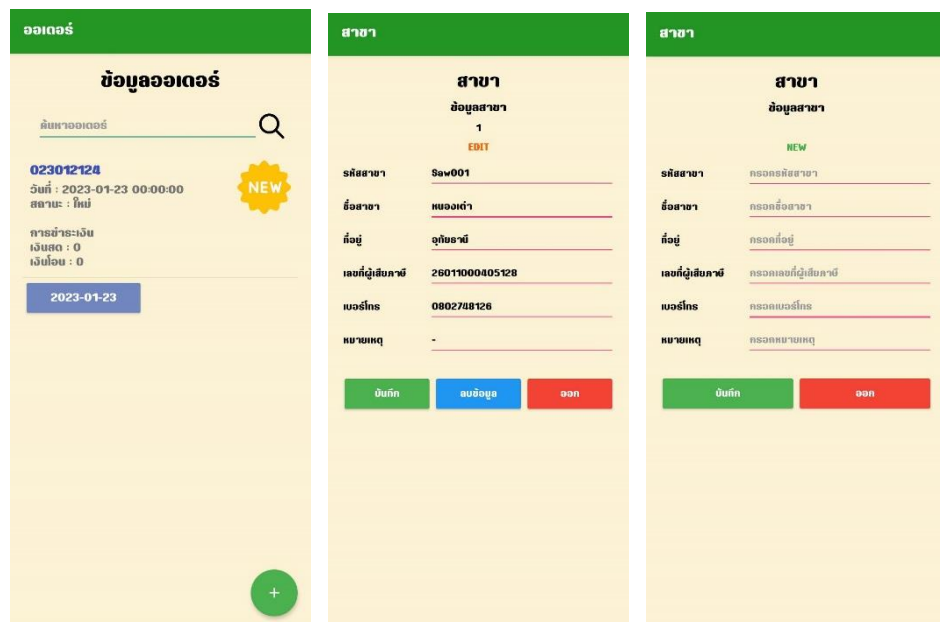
ออเดอร์

ข้อมูลออเดอร์

ค้นหาออเดอร์

023012124
วันที่ : 2023-01-23 00:00:00
สถานะ : ใหม่

NEW

การชำระเงิน
เงินสด : 0
เงินโอน : 0

2023-01-23

+

สาขา

สาขา
ข้อมูลสาขา
1
EDIT

รหัสสาขา Saw001
ชื่อสาขา หนองเต่า
ที่อยู่ อุทัยธานี
เลขที่ผู้เสียภาษี 26011000405128
เบอร์โทร 0802748126
หมายเหตุ -

บันทึก ลบข้อมูล ออก

สาขา

สาขา
ข้อมูลสาขา

NEW

รหัสสาขา กรอกรหัสสาขา
ชื่อสาขา กรอกชื่อสาขา
ที่อยู่ กรอกที่อยู่
เลขที่ผู้เสียภาษี กรอกเลขที่ผู้เสียภาษี
เบอร์โทร กรอกเบอร์โทร
หมายเหตุ กรอกหมายเหตุ

บันทึก ออก